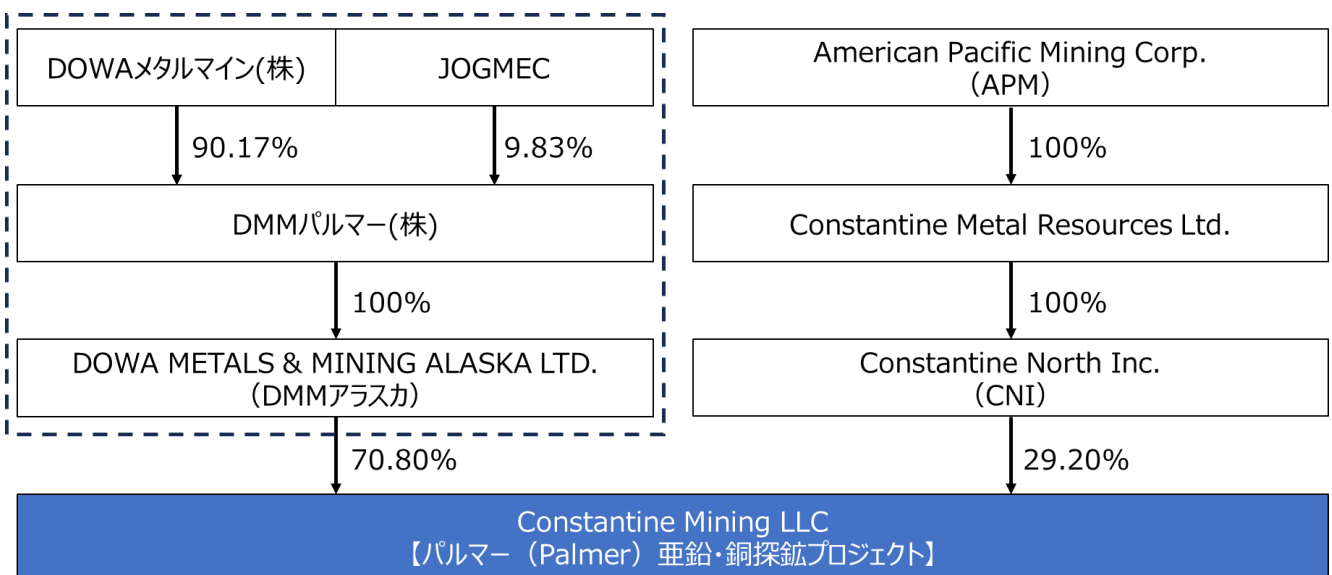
DOWAメタルマイン(株)

JOGMEC

90.17%

9.83%

DMMパルマー(株)

100%

DOWA METALS & MINING ALASKA LTD.
（DMMアラスカ）

70.80%

American Pacific Mining Corp.
（APM）

100%

Constantine Metal Resources Ltd.

100%

Constantine North Inc.
（CNI）

29.20%

Constantine Mining LLC
【パルマー（Palmer）亜鉛・銅探鉱プロジェクト】